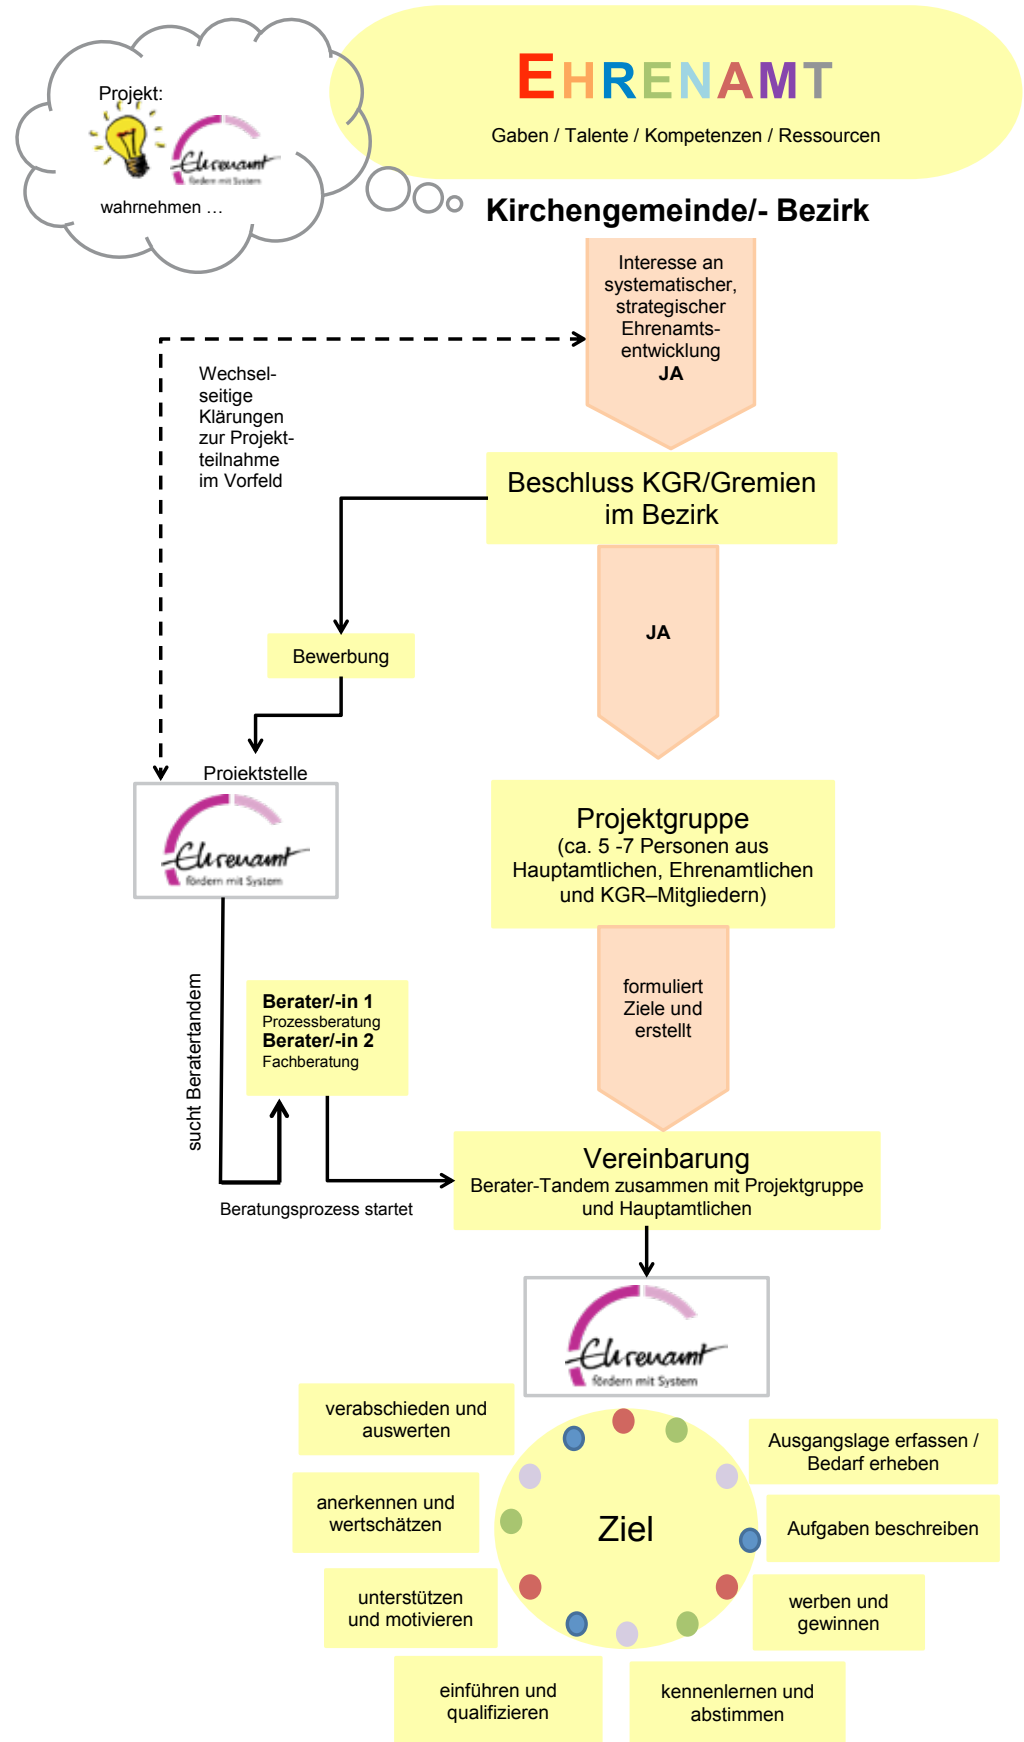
Projekt:

Ehrenamt
fördern mit System

wahrnehmen …

EHRENAMT

Gaben / Talente / Kompetenzen / Ressourcen

Kirchengemeinde/- Bezirk

Interesse an systematischer, strategischer Ehrenamtsentwicklung
JA

Wechselseitige Klärungen zur Projektteilnahme im Vorfeld

Beschluss KGR/Gremien im Bezirk

JA

Bewerbung

Proiektstelle

Ehrenamt
fördern mit System

Projektgruppe
(ca. 5 -7 Personen aus Hauptamtlichen, Ehrenamtlichen und KGR–Mitgliedern)

sucht Beratertandem

Berater/-in 1
Prozessberatung
Berater/-in 2
Fachberatung

formuliert Ziele und erstellt

Vereinbarung
Berater-Tandem zusammen mit Projektgruppe und Hauptamtlichen

Beratungsprozess startet

Ehrenamt
fördern mit System

verabschieden und auswerten

Ausgangslage erfassen / Bedarf erheben

anerkennen und wertschätzen

Ziel

Aufgaben beschreiben

unterstützen und motivieren

werben und gewinnen

einführen und qualifizieren

kennenlernen und abstimmen